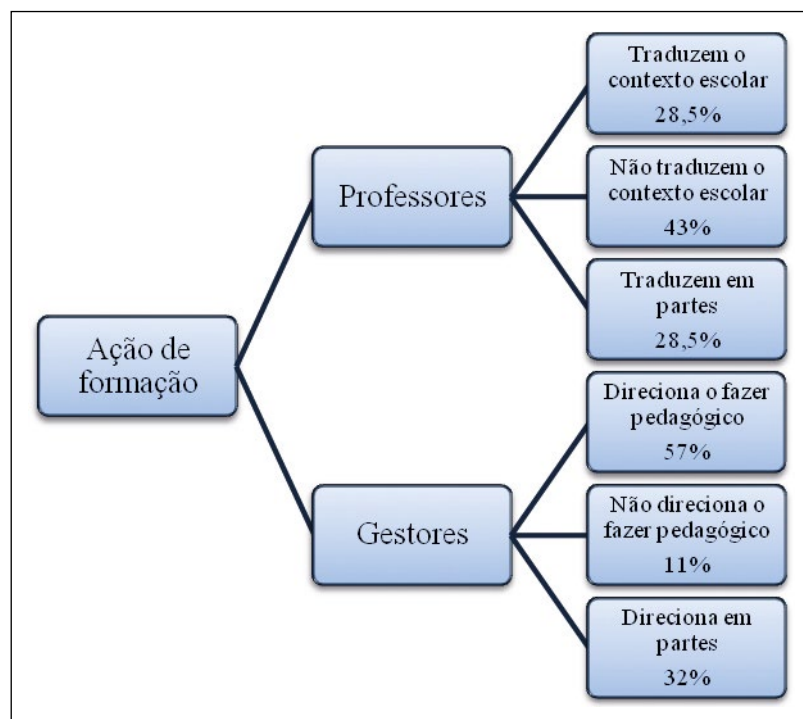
Ação de formação

Professores

Traduzem o contexto escolar 28,5%

Não traduzem o contexto escolar 43%

Traduzem em partes 28,5%

Gestores

Direciona o fazer pedagógico 57%

Não direciona o fazer pedagógico 11%

Direciona em partes 32%